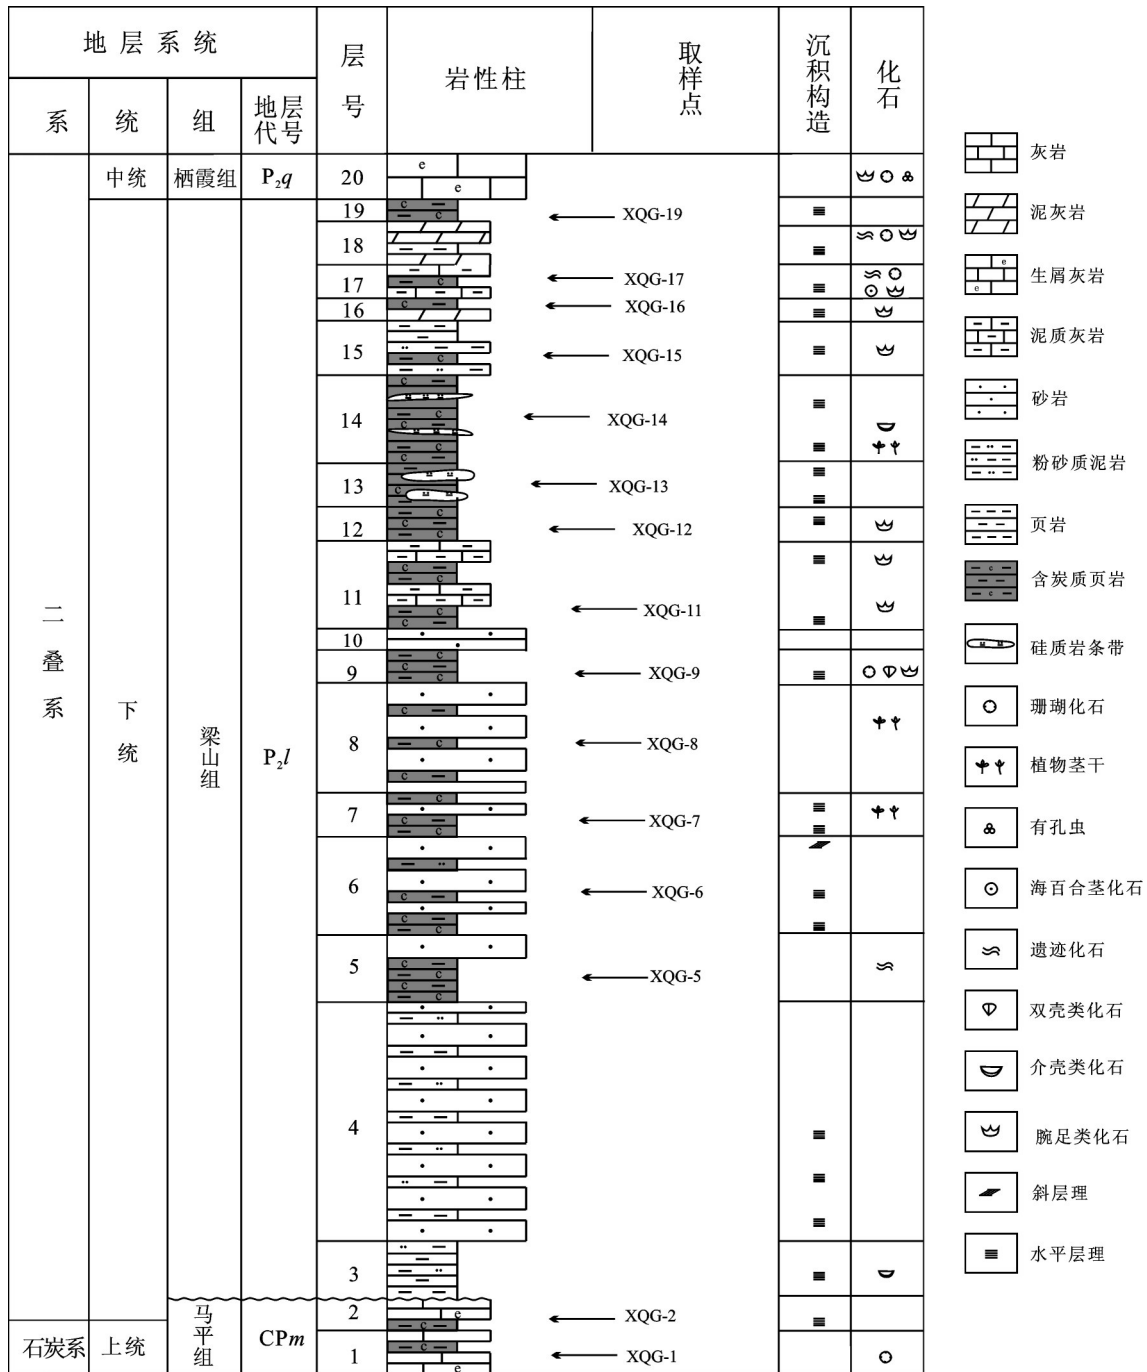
| 地层系统 | | | | 层号 | 岩性柱 | 取样点 | 沉积构造 | 化石 |
|---|---|---|---|---|---|---|---|---|
| 系 | 统 | 组 | 地层代号 | | | | | |
| 二叠系 | 中统 | 栖霞组 | $P_2q$ | 20 | | | | |
| | 下统 | 梁山组 | $P_2l$ | 19 | | XQG-19 | | |
| | | | | 18 | | | | |
| | | | | 17 | | XQG-17 | | |
| | | | | 16 | | XQG-16 | | |
| | | | | 15 | | XQG-15 | | |
| | | | | 14 | | XQG-14 | | |
| | | | | 13 | | XQG-13 | | |
| | | | | 12 | | XQG-12 | | |
| | | | | 11 | | XQG-11 | | |
| | | | | 10 | | | | |
| | | | | 9 | | XQG-9 | | |
| | | | | 8 | | XQG-8 | | |
| | | | | 7 | | XQG-7 | | |
| | | | | 6 | | XQG-6 | | |
| | | | | 5 | | XQG-5 | | |
| | | | | 4 | | | | |
| | | | | 3 | | | | |
| 石炭系 | 上统 | 马平组 | CP$m$ | 2 | | XQG-2 | | |
| | | | | 1 | | XQG-1 | | |

灰岩
泥灰岩
生屑灰岩
泥质灰岩
砂岩
粉砂质泥岩
页岩
含炭质页岩
硅质岩条带
珊瑚化石
植物茎干
有孔虫
海百合茎化石
遗迹化石
双壳类化石
介壳类化石
腕足类化石
斜层理
水平层理